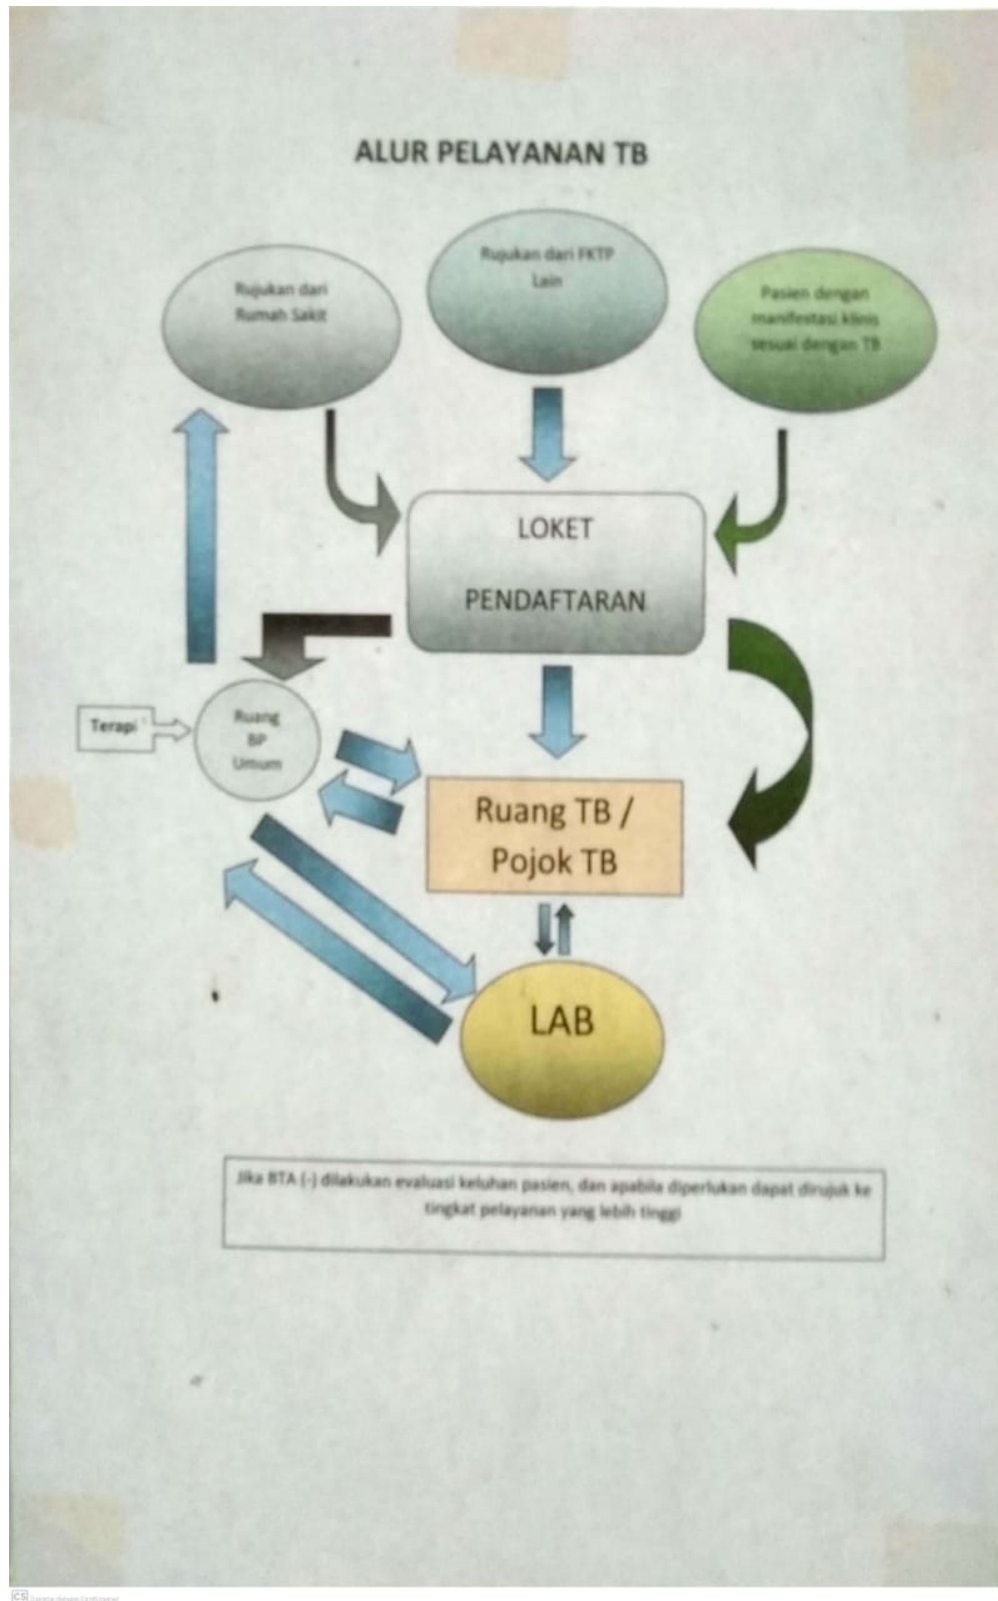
ALUR PELAYANAN TB

Rujukan dari Rumah Sakit

Rujukan dari FKTP Lain

Pasien dengan manifestasi klinis sesuai dengan TB

LOKET

PENDAFTARAN

Terapi

Ruang BP Umum

Ruang TB / Pojok TB

LAB

Jika BTA (-) dilakukan evaluasi keluhan pasien, dan apabila diperlukan dapat dirujuk ke tingkat pelayanan yang lebih tinggi

CS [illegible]